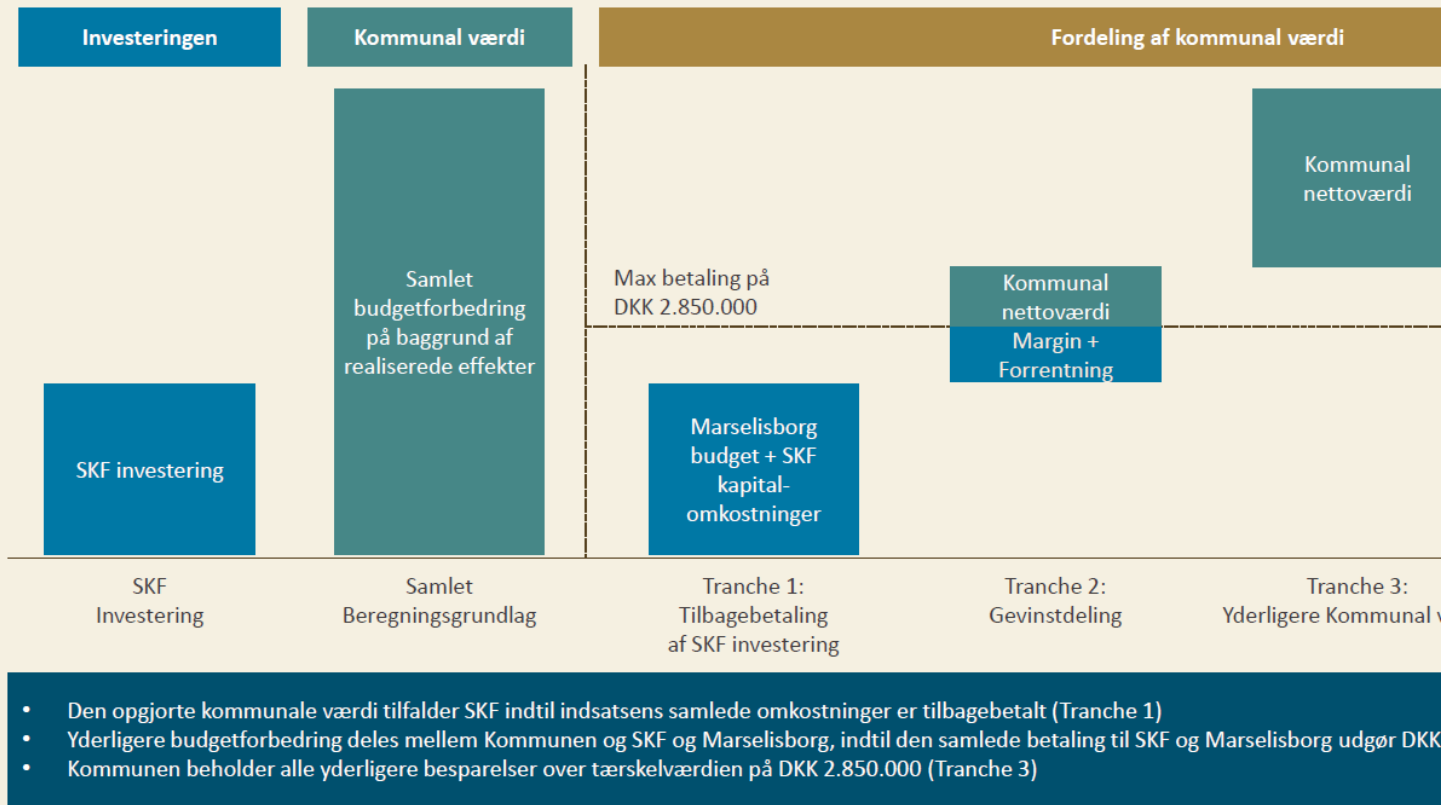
Investeringen

Kommunal værdi

Fordeling af kommunal værdi

Kommunal nettoværdi

Samlet budgetforbedring på baggrund af realiserede effekter

Max betaling på DKK 2.850.000

Kommunal nettoværdi

Margin + Forrentning

SKF investering

Marselisborg budget + SKF kapitalomkostninger

SKF Investering

Samlet Beregningsgrundlag

Tranche 1: Tilbagebetaling af SKF investering

Tranche 2: Gevinstdeling

Tranche 3: Yderligere Kommunal v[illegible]

• Den opgjorte kommunale værdi tilfalder SKF indtil indsatsens samlede omkostninger er tilbagebetalt (Tranche 1)
• Yderligere budgetforbedring deles mellem Kommunen og SKF og Marselisborg, indtil den samlede betaling til SKF og Marselisborg udgør DKK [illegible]
• Kommunen beholder alle yderligere besparelser over tærskelværdien på DKK 2.850.000 (Tranche 3)